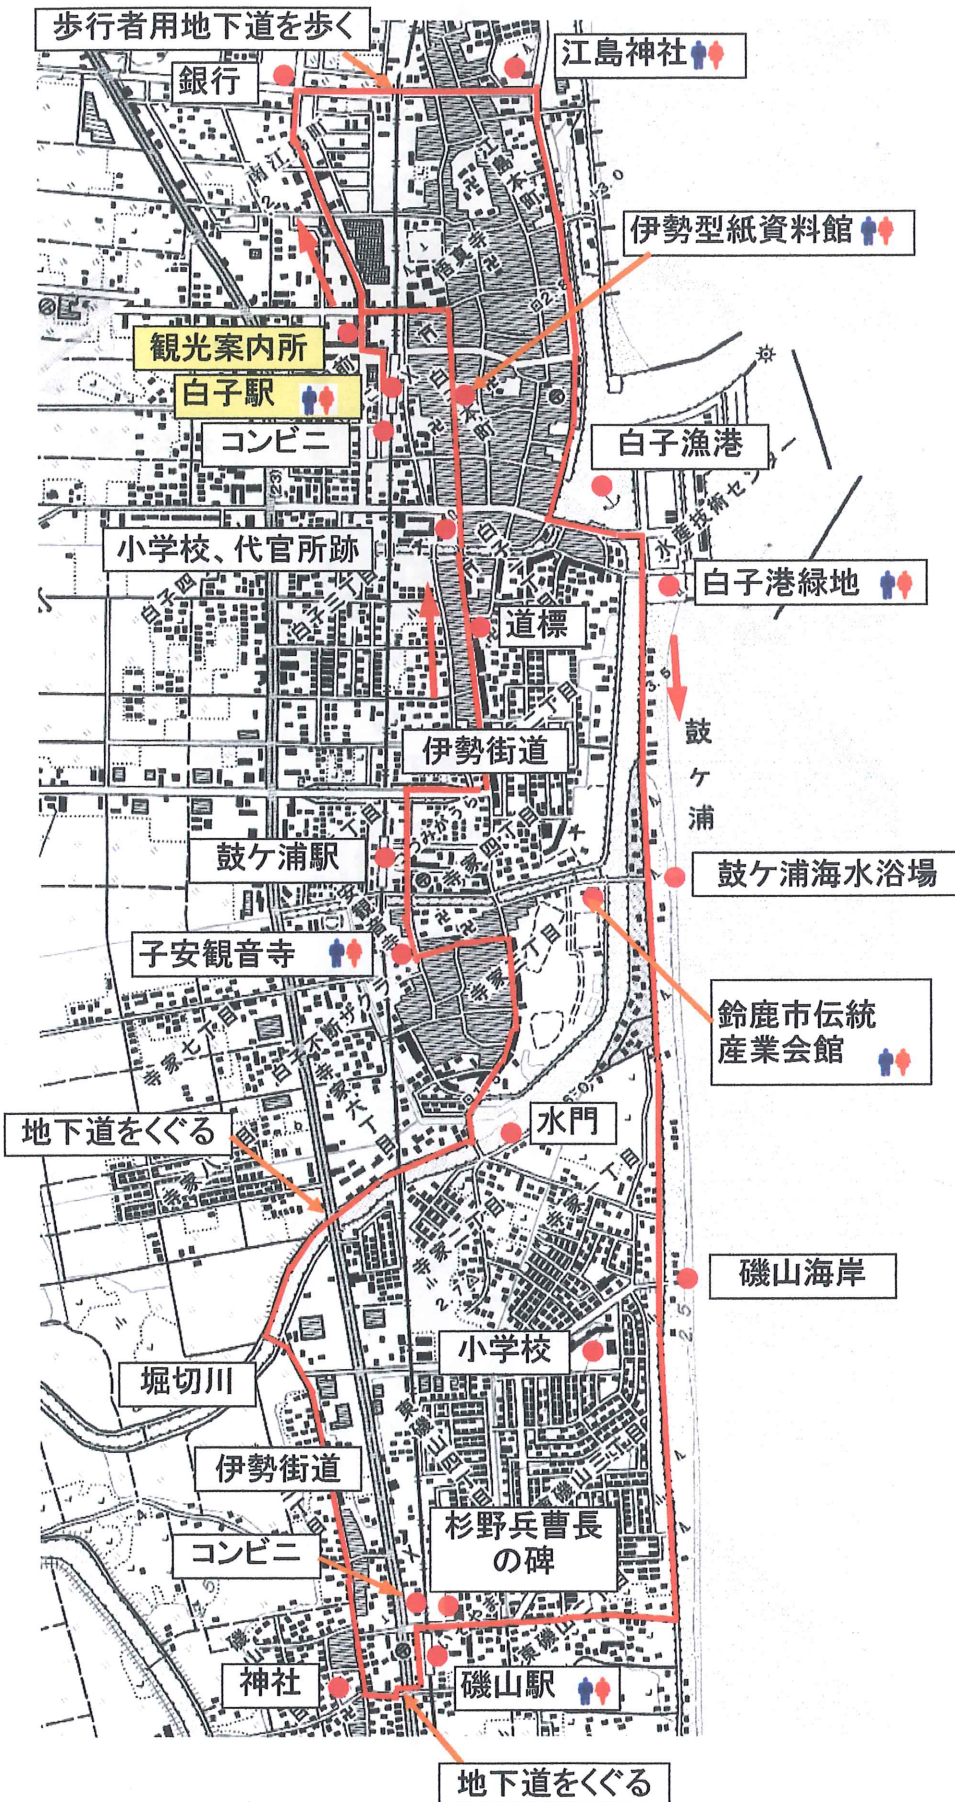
歩行者用地下道を歩く

銀行

江島神社

伊勢型紙資料館

観光案内所

白子駅

コンビニ

白子漁港

小学校、代官所跡

白子港緑地

道標

鼓ケ浦

伊勢街道

鼓ケ浦駅

鼓ケ浦海水浴場

子安観音寺

鈴鹿市伝統産業会館

地下道をくぐる

水門

磯山海岸

小学校

堀切川

伊勢街道

杉野兵曹長の碑

コンビニ

神社

磯山駅

地下道をくぐる